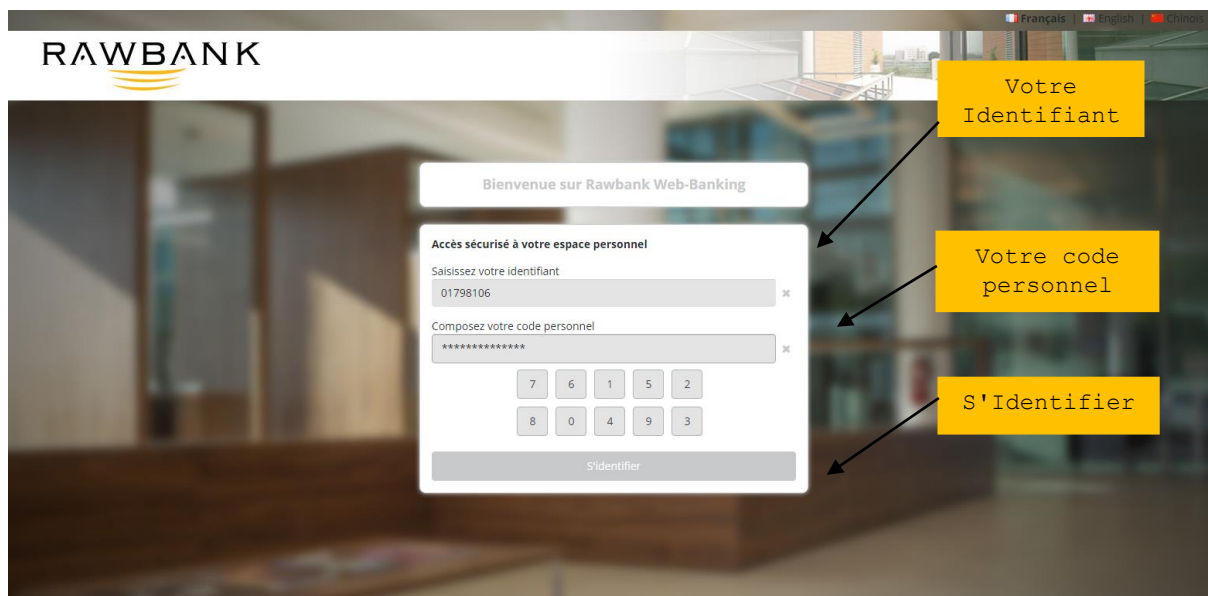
Français | English | Chinois

RAWBANK

Votre Identifiant

Bienvenue sur Rawbank Web-Banking

Accès sécurisé à votre espace personnel

Saisissez votre identifiant

01798106

Votre code personnel

Composez votre code personnel

**************

| 7 | 6 | 1 | 5 | 2 |
|---|---|---|---|---|
| 8 | 0 | 4 | 9 | 3 |

S'Identifier

S'identifier